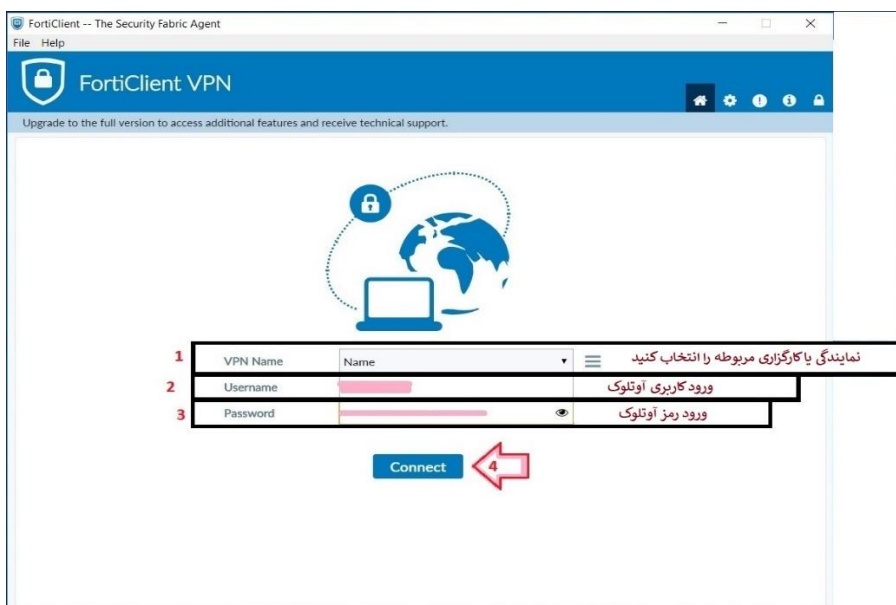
FortiClient -- The Security Fabric Agent
File Help

FortiClient VPN

Upgrade to the full version to access additional features and receive technical support.

1 VPN Name Name نمایندگی یا کارگزاری مربوطه را انتخاب کنید
2 Username ورود کاربری آوتلوک
3 Password ورود رمز آوتلوک

Connect 4